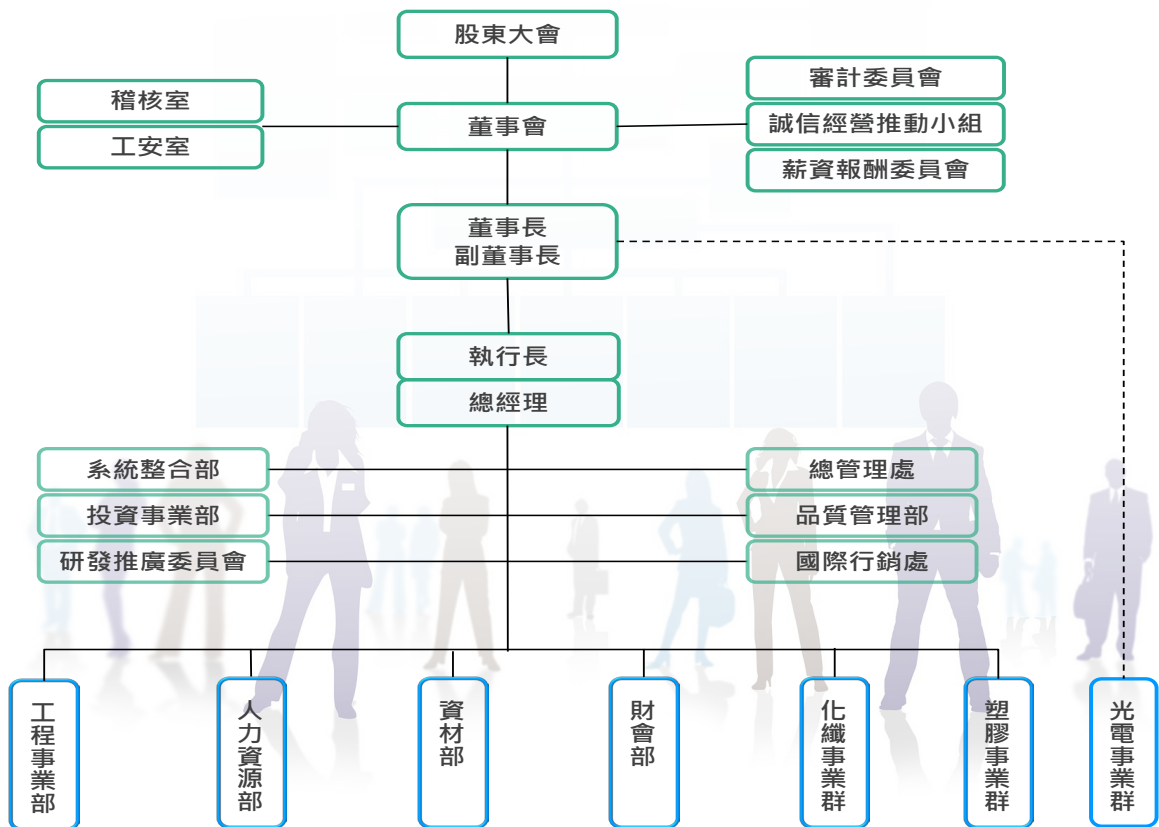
股東大會

稽核室
工安室

董事會

審計委員會
誠信經營推動小組
薪資報酬委員會

董事長
副董事長

執行長
總經理

系統整合部
投資事業部
研發推廣委員會

總管理處
品質管理部
國際行銷處

工程事業部

人力資源部

資材部

財會部

化纖事業群

塑膠事業群

光電事業群